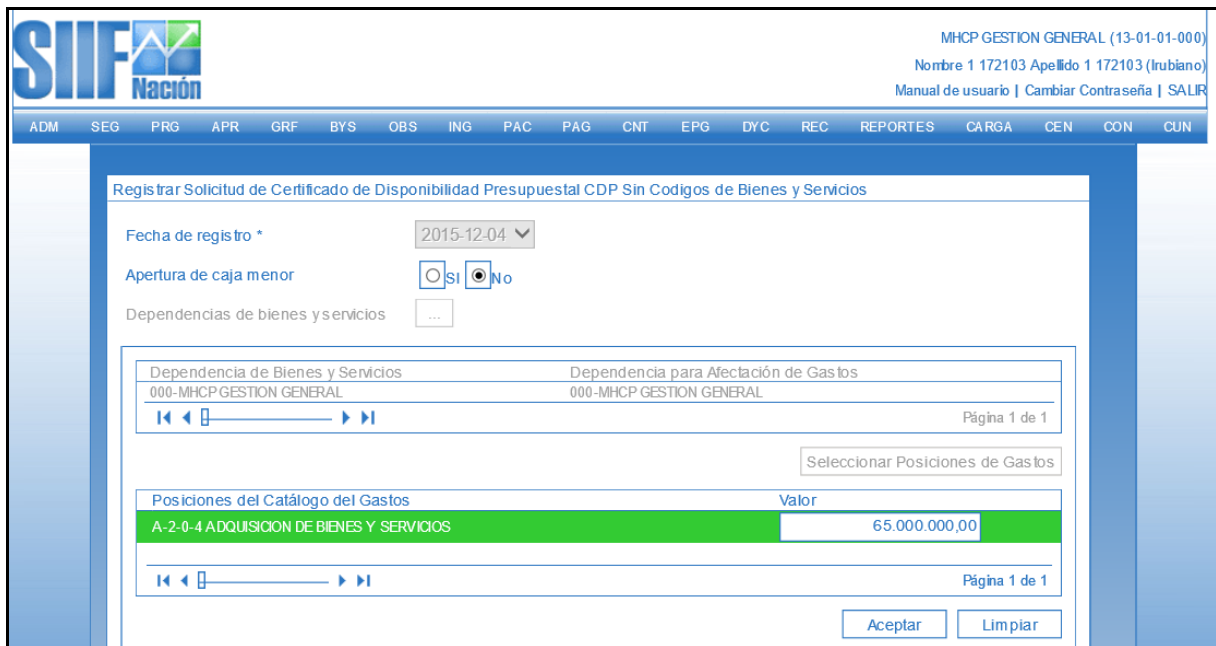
SIIF Nación

MHCP GESTION GENERAL (13-01-01-000)
Nombre 1 172103 Apellido 1 172103 (Irubiano)
Manual de usuario | Cambiar Contraseña | SALIR

ADM SEG PRG APR GRF BYS OBS ING PAC PAG CNT EPG DYC REC REPORTES CARGA CEN CON CUN

Registrar Solicitud de Certificado de Disponibilidad Presupuestal CDP Sin Codigos de Bienes y Servicios

Fecha de registro * 2015-12-04

Apertura de caja menor SI No

Dependencias de bienes y servicios ...

| Dependencia de Bienes y Servicios | Dependencia para Afectación de Gastos |
|---|---|
| 000-MHCP GESTION GENERAL | 000-MHCP GESTION GENERAL |

Página 1 de 1

Seleccionar Posiciones de Gastos

| Posiciones del Catálogo del Gastos | Valor |
|---|---|
| A-2-0-4 ADQUISICION DE BIENES Y SERVICIOS | 65.000.000,00 |

Página 1 de 1

Aceptar Limpiar